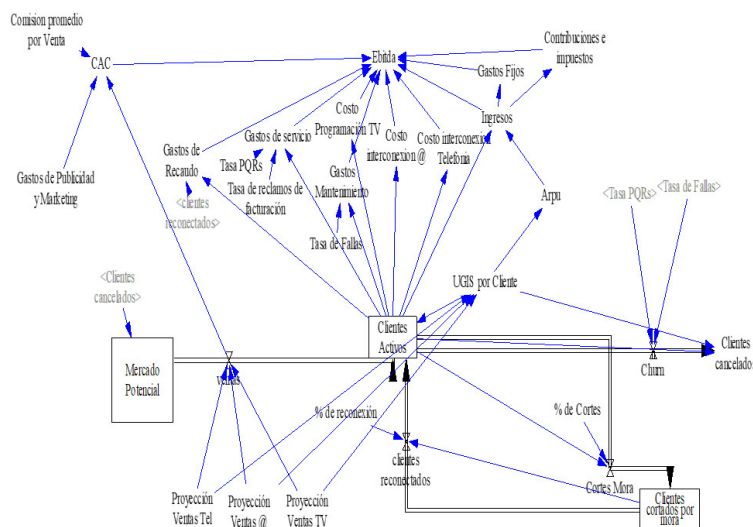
Comision promedio por Venta

CAC

Ebitda

Contribuciones e impuestos

Gastos Fijos

Ingresos

Costo Programación TV

Costo interconexion @

Costo interconexion Telefonia

Gastos de servicio

Gastos de Recaudo

Tasa PQRs

Tasa de reclamos de facturación

Gastos Mantenimiento

Tasa de Fallas

<clientes reconectados>

Gastos de Publicidad y Marketing

Arpu

<Tasa PQRs>

<Tasa de Fallas>

UGIS por Cliente

<Clientes cancelados>

Mercado Potencial

ventas

Clientes Activos

Churn

Clientes cancelados

% de reconexión

% de Cortes

clientes reconectados

Cortes Mora

Clientes cortados por mora

Proyección Ventas Tel

Proyección Ventas @

Proyección Ventas TV